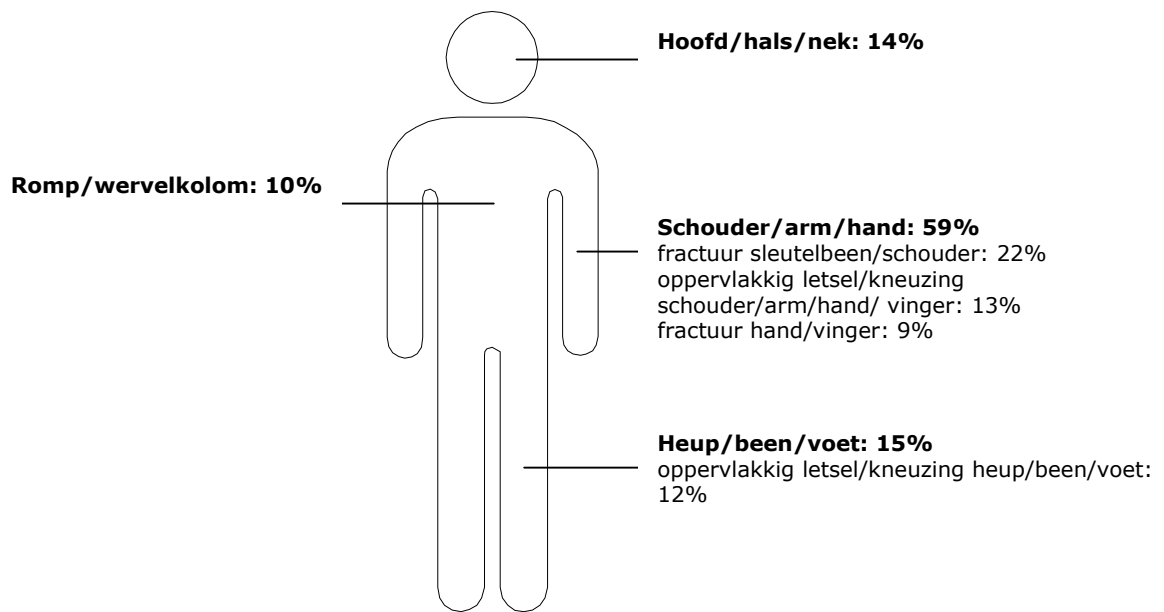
Hoofd/hals/nek: 14%

Romp/wervelkolom: 10%

Schouder/arm/hand: 59%
fractuur sleutelbeen/schouder: 22%
oppervlakkig letsel/kneuzing schouder/arm/hand/ vinger: 13%
fractuur hand/vinger: 9%

Heup/been/voet: 15%
oppervlakkig letsel/kneuzing heup/been/voet: 12%